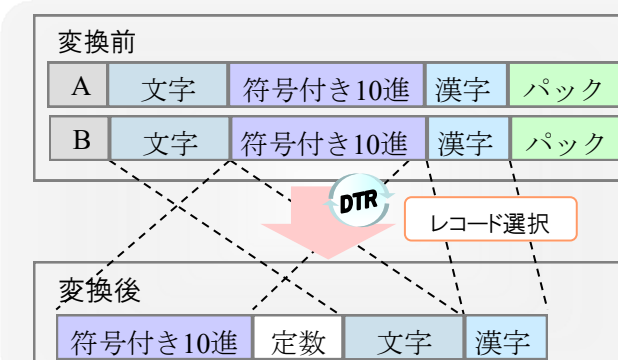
変換前

| A | 文字 | 符号付き10進 | 漢字 | パック |
|---|---|---|---|---|
| B | 文字 | 符号付き10進 | 漢字 | パック |

DTR

レコード選択

変換後

| 符号付き10進 | 定数 | 文字 | 漢字 |
|---|---|---|---|